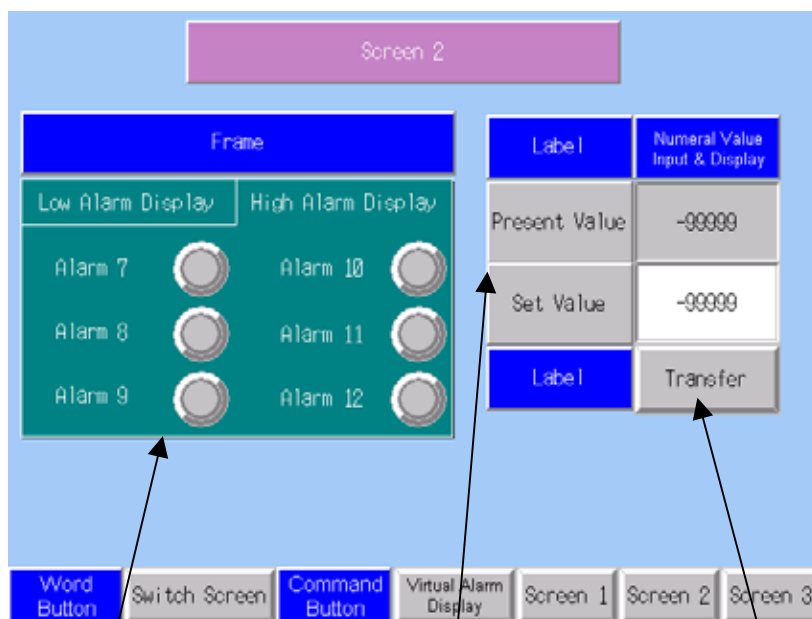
Screen 2

Frame

Low Alarm Display

High Alarm Display

Alarm 7

Alarm 8

Alarm 9

Alarm 10

Alarm 11

Alarm 12

Label

Numeral Value Input & Display

Present Value

-99999

Set Value

-99999

Label

Transfer

Word Button

Switch Screen

Command Button

Virtual Alarm Display

Screen 1

Screen 2

Screen 3